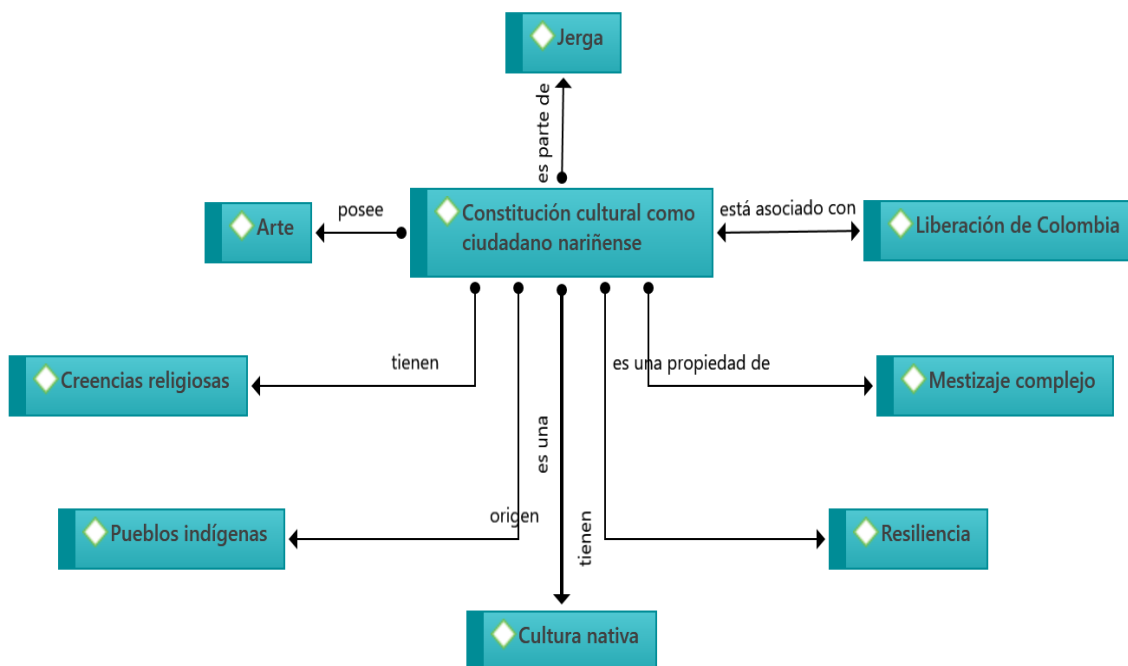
Jerga

es parte de

Arte

posee

Constitución cultural como ciudadano nariñense

está asociado con

Liberación de Colombia

tienen

Creencias religiosas

es una propiedad de

Mestizaje complejo

es una

origen

Pueblos indígenas

tienen

Resiliencia

Cultura nativa